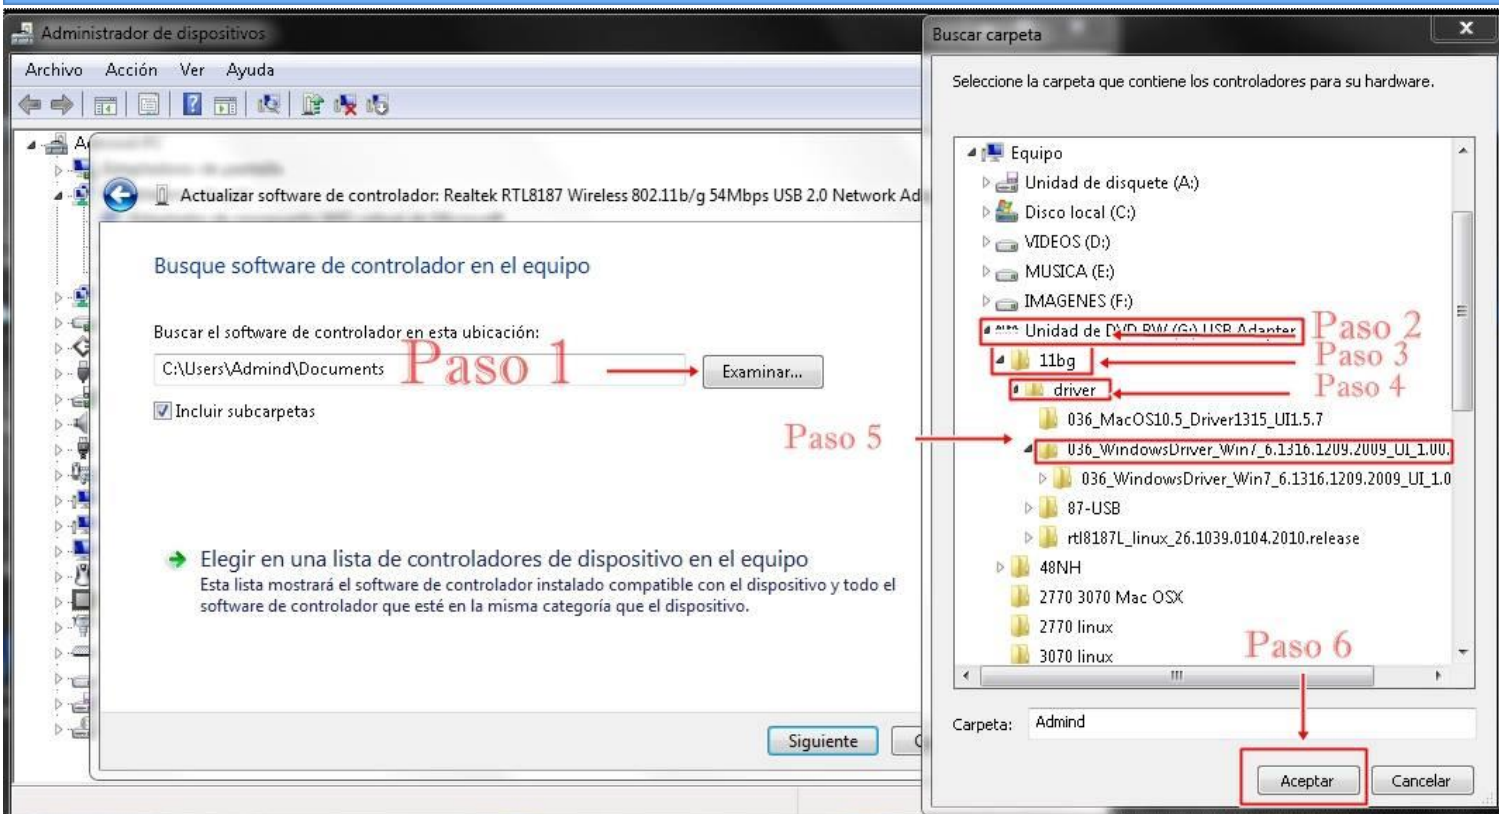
Administrador de dispositivos

Archivo Acción Ver Ayuda

Actualizar software de controlador: Realtek RTL8187 Wireless 802.11b/g 54Mbps USB 2.0 Network Ad

Busque software de controlador en el equipo

Buscar el software de controlador en esta ubicación:

C:\Users\Admind\Documents

Paso 1

Examinar...

Incluir subcarpetas

Elegir en una lista de controladores de dispositivo en el equipo

Esta lista mostrará el software de controlador instalado compatible con el dispositivo y todo el software de controlador que esté en la misma categoría que el dispositivo.

Siguiente

Buscar carpeta

Seleccione la carpeta que contiene los controladores para su hardware.

Equipo
Unidad de disquete (A:)
Disco local (C:)
VIDEOS (D:)
MUSICA (E:)
IMAGENES (F:)
Unidad de DVD RW (G:) USB Adapter
11bg
driver
036_MacOS10.5_Driver1315_UI1.5.7
036_WindowsDriver_Win7_6.1316.1209.2009_UI_1.00.
036_WindowsDriver_Win7_6.1316.1209.2009_UI_1.0
87-USB
rtl8187L_linux_26.1039.0104.2010.release
48NH
2770 3070 Mac OSX
2770 linux
3070 linux

Paso 2
Paso 3
Paso 4
Paso 5
Paso 6

Carpeta: Admind

Aceptar Cancelar